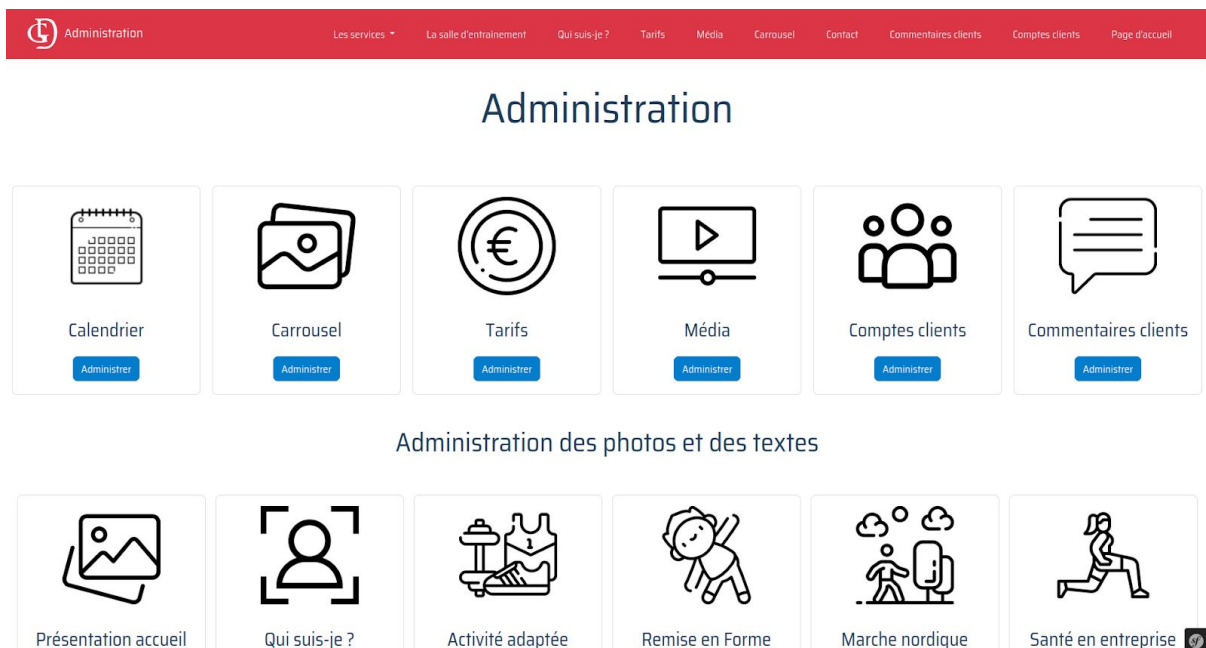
Administration

Les services ▾ La salle d'entraînement Qui suis-je ? Tarifs Média Carrousel Contact Commentaires clients Comptes clients Page d'accueil

Administration

Calendrier
Administrer

Carrousel
Administrer

Tarifs
Administrer

Média
Administrer

Comptes clients
Administrer

Commentaires clients
Administrer

Administration des photos et des textes

Présentation accueil

Qui suis-je ?

Activité adaptée

Remise en Forme

Marche nordique

Santé en entreprise